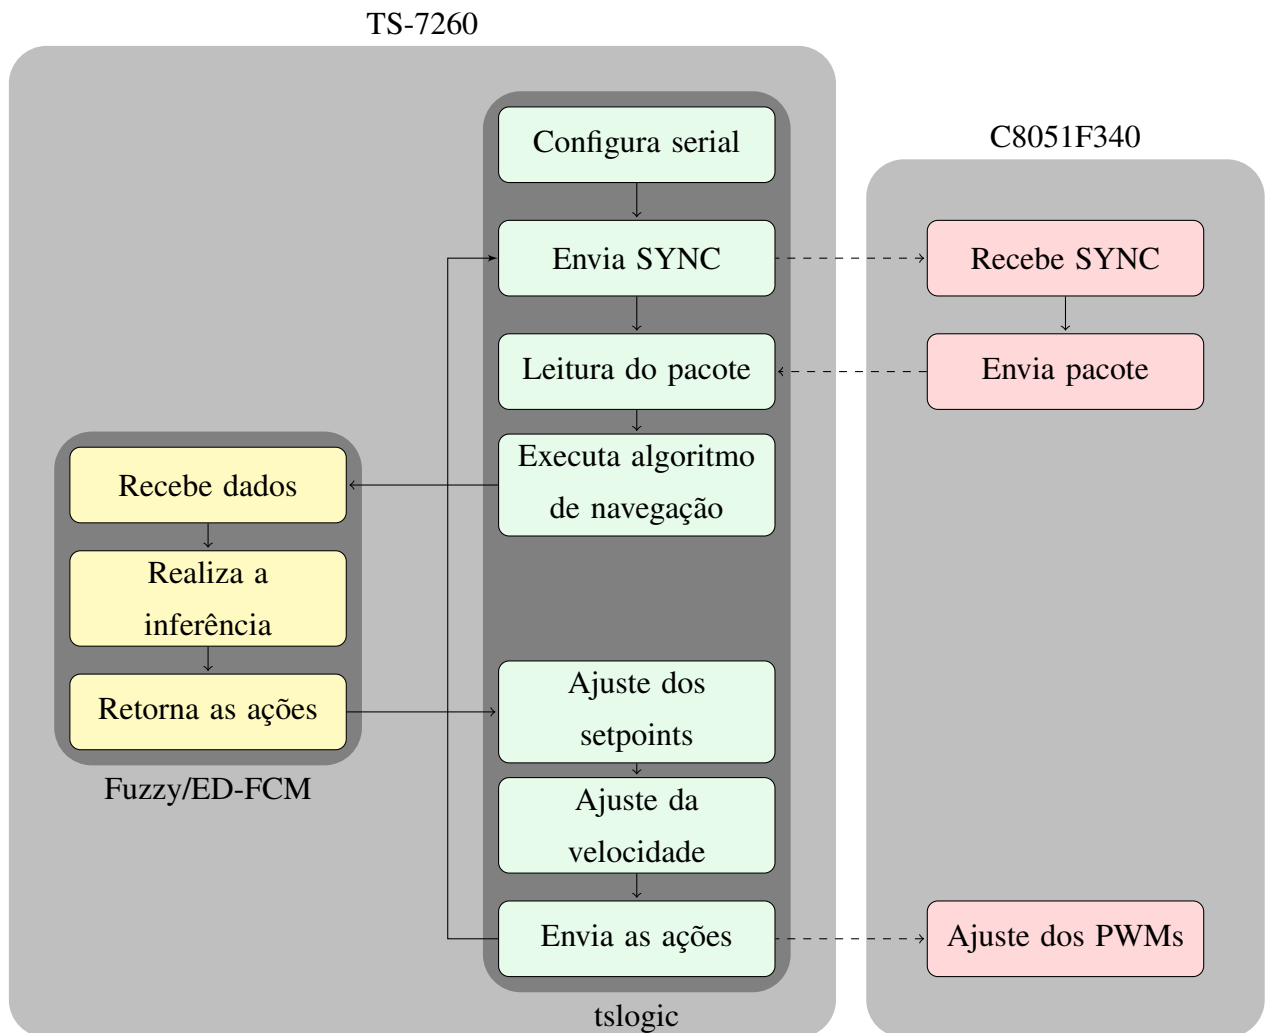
TS-7260

Configura serial

Envia SYNC

Leitura do pacote

Executa algoritmo de navegação

Ajuste dos setpoints

Ajuste da velocidade

Envia as ações

tslogic

Recebe dados

Realiza a inferência

Retorna as ações

Fuzzy/ED-FCM

C8051F340

Recebe SYNC

Envia pacote

Ajuste dos PWMs